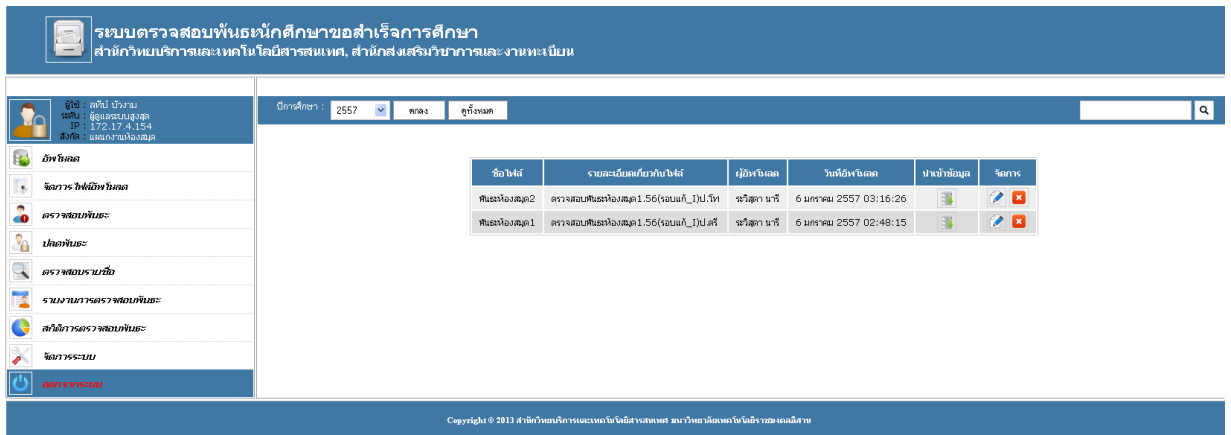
ระบบตรวจสอบพันธหนักศึกษาขอสำเร็จการศึกษา
สำนักวิทยบริการและเทคโนโลยีสารสนเทศ, สำนักส่งเสริมวิชาการและงานทะเบียน

ผู้ใช้ : สกีป บัวงาม
ระดับ : ผู้ดูแลระบบสูงสุด
IP : 172.17.4.154
สังกัด : แผนกงานห้องสมุด

อัพโหลด
จัดการไฟล์อัพโหลด
ตรวจสอบพันธะ
ปลดพันธะ
ตรวจสอบรายชื่อ
รายงานการตรวจสอบพันธะ
สถิติการตรวจสอบพันธะ
จัดการระบบ
ออกจากระบบ

ปีการศึกษา : 2557 ตกลง ดูทั้งหมด

| ชื่อไฟล์ | รายละเอียดเกี่ยวกับไฟล์ | ผู้อัพโหลด | วันที่อัพโหลด | นำเข้าข้อมูล | จัดการ |
|---|---|---|---|---|---|
| พันธะห้องสมุด2 | ตรวจสอบพันธะห้องสมุด1.56(รอบแก้_I)ป.โท | ระวิสุดา นารี | 6 มกราคม 2557 03:16:26 | | |
| พันธะห้องสมุด1 | ตรวจสอบพันธะห้องสมุด1.56(รอบแก้_I)ป.ตรี | ระวิสุดา นารี | 6 มกราคม 2557 02:48:15 | | |

Copyright © 2013 สำนักวิทยบริการและเทคโนโลยีสารสนเทศ มหาวิทยาลัยเทคโนโลยีราชมงคลอีสาน